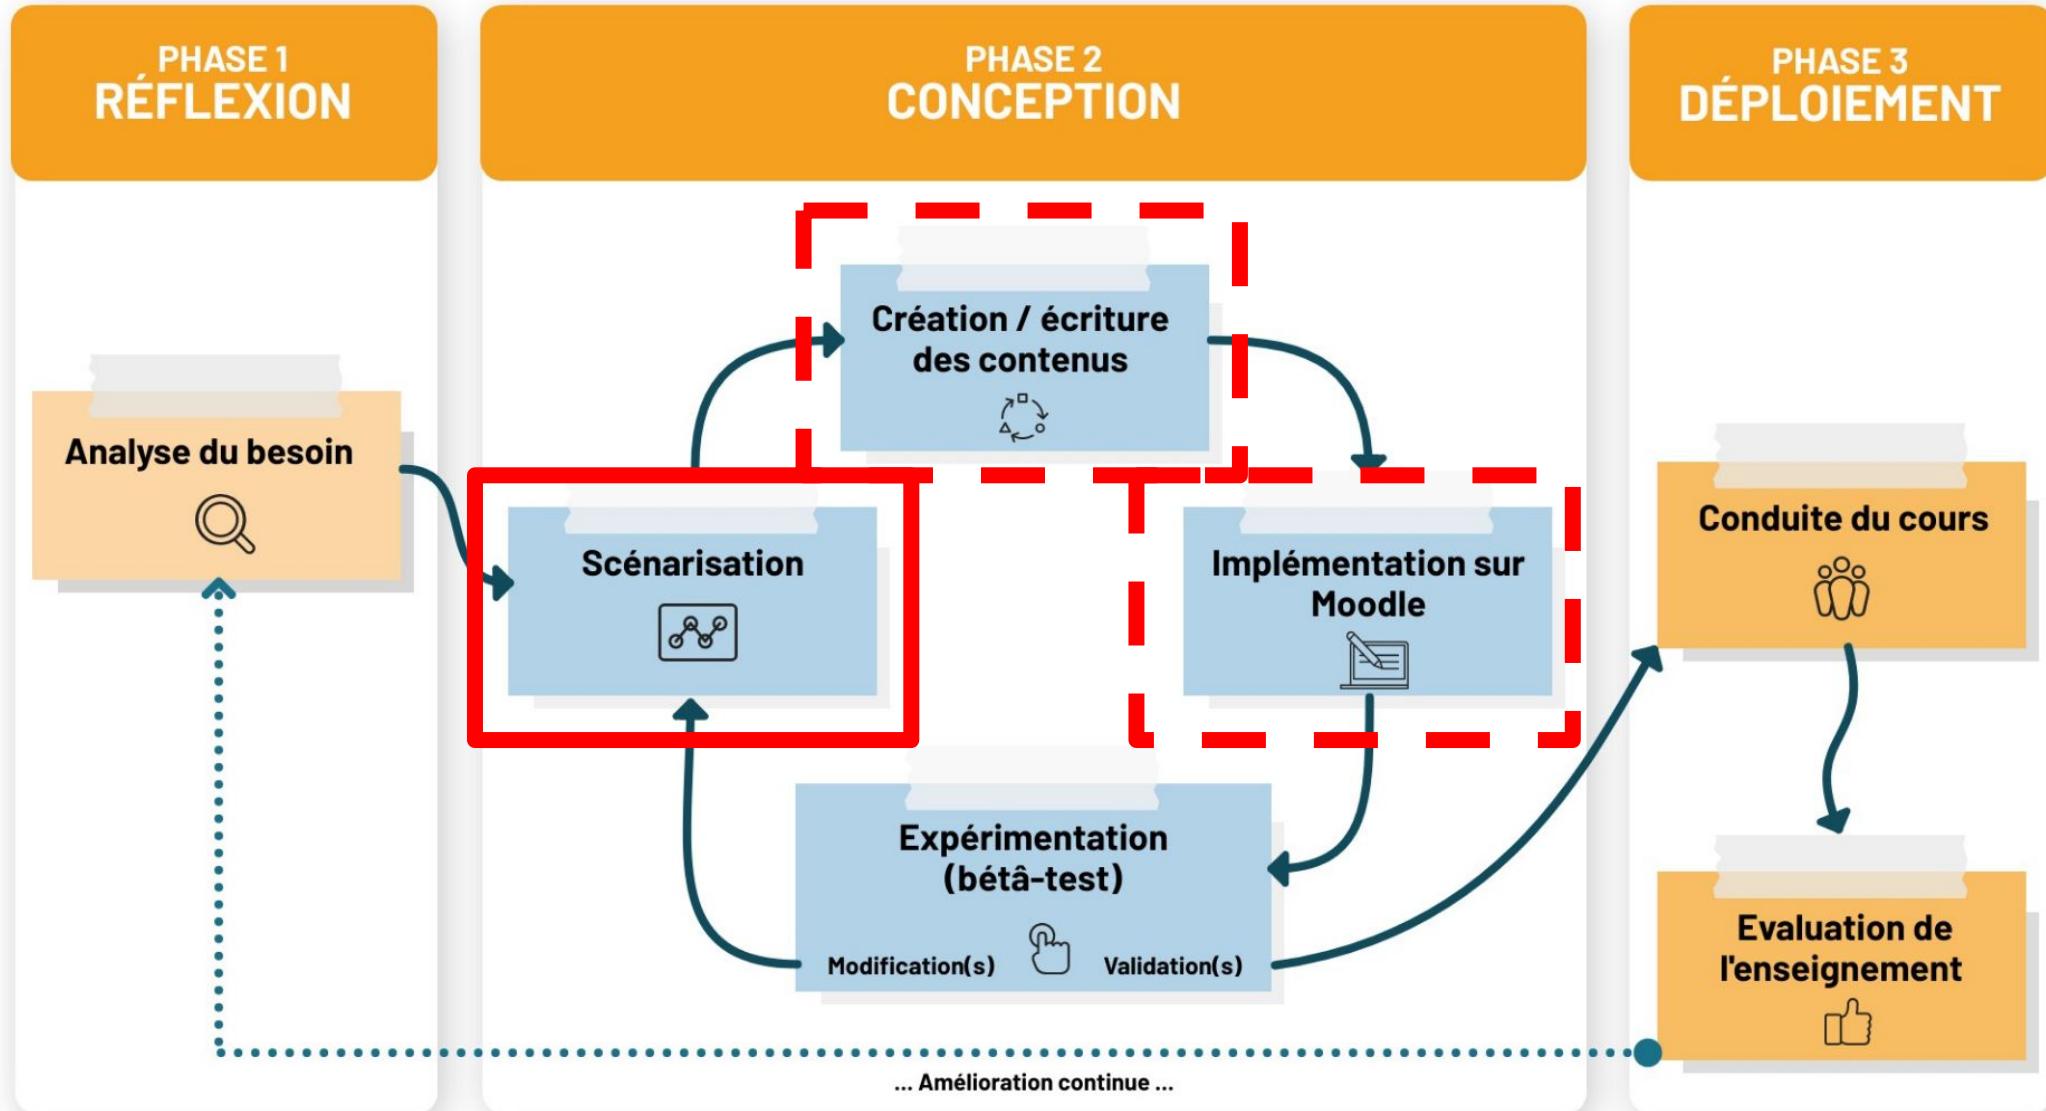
PHASE 1
RÉFLEXION

PHASE 2
CONCEPTION

PHASE 3
DÉPLOIEMENT

Analyse du besoin

Création / écriture des contenus

Scénarisation

Implémentation sur Moodle

Expérimentation (bétâ-test)

Modification(s)

Validation(s)

Conduite du cours

Evaluation de l'enseignement

... Amélioration continue ...